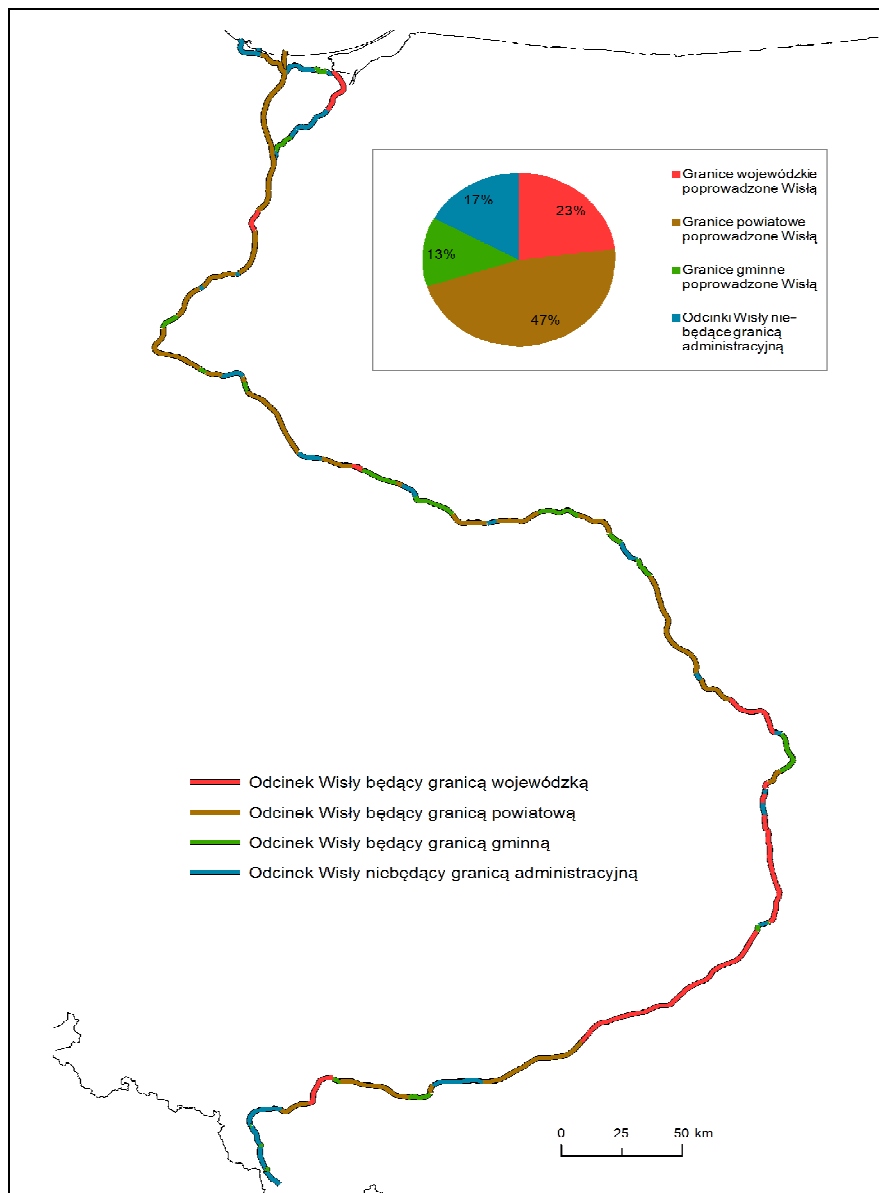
17%

23%

13%

47%

Granice wojewódzkie poprowadzone Wisłą

Granice powiatowe poprowadzone Wisłą

Granice gminne poprowadzone Wisłą

Odcinki Wisły niebędące granicą administracyjną

Odcinek Wisły będący granicą wojewódzką

Odcinek Wisły będący granicą powiatową

Odcinek Wisły będący granicą gminną

Odcinek Wisły niebędący granicą administracyjną

0 25 50 km